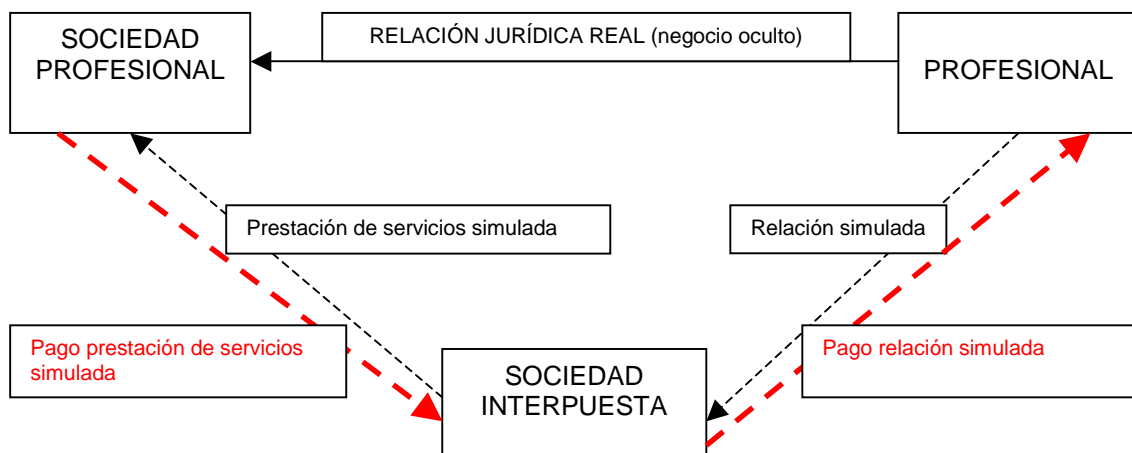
SOCIEDAD PROFESIONAL

RELACIÓN JURÍDICA REAL (negocio oculto)

PROFESIONAL

Prestación de servicios simulada

Relación simulada

Pago prestación de servicios simulada

SOCIEDAD INTERPUESTA

Pago relación simulada